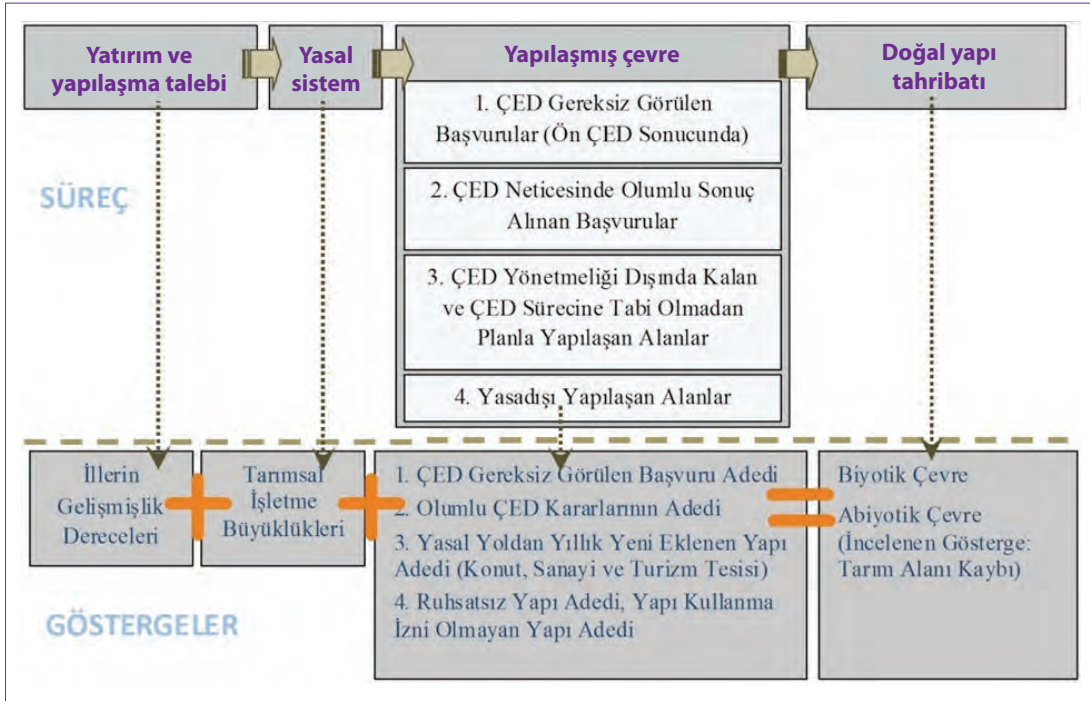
Yatırım ve yapılaşma talebi

Yasal sistem

Yapılaşmış çevre

Doğal yapı tahribatı

1. ÇED Gereksiz Görülen Başvurular (Ön ÇED Sonucunda)

2. ÇED Neticesinde Olumlu Sonuç Alınan Başvurular

3. ÇED Yönetmeliği Dışında Kalan ve ÇED Sürecine Tabi Olmadan Planla Yapılaşan Alanlar

4. Yasadışı Yapılaşan Alanlar

SÜREÇ

İllerin Gelişmişlik Dereceleri

Tarımsal İşletme Büyüklükleri

1. ÇED Gereksiz Görülen Başvuru Adedi
2. Olumlu ÇED Kararlarının Adedi
3. Yasal Yoldan Yıllık Yeni Eklenen Yapı Adedi (Konut, Sanayi ve Turizm Tesisi)
4. Ruhsatsız Yapı Adedi, Yapı Kullanma İzni Olmayan Yapı Adedi

Biyotik Çevre
Abiyotik Çevre (İncelenen Gösterge: Tarım Alanı Kaybı)

GÖSTERGELER